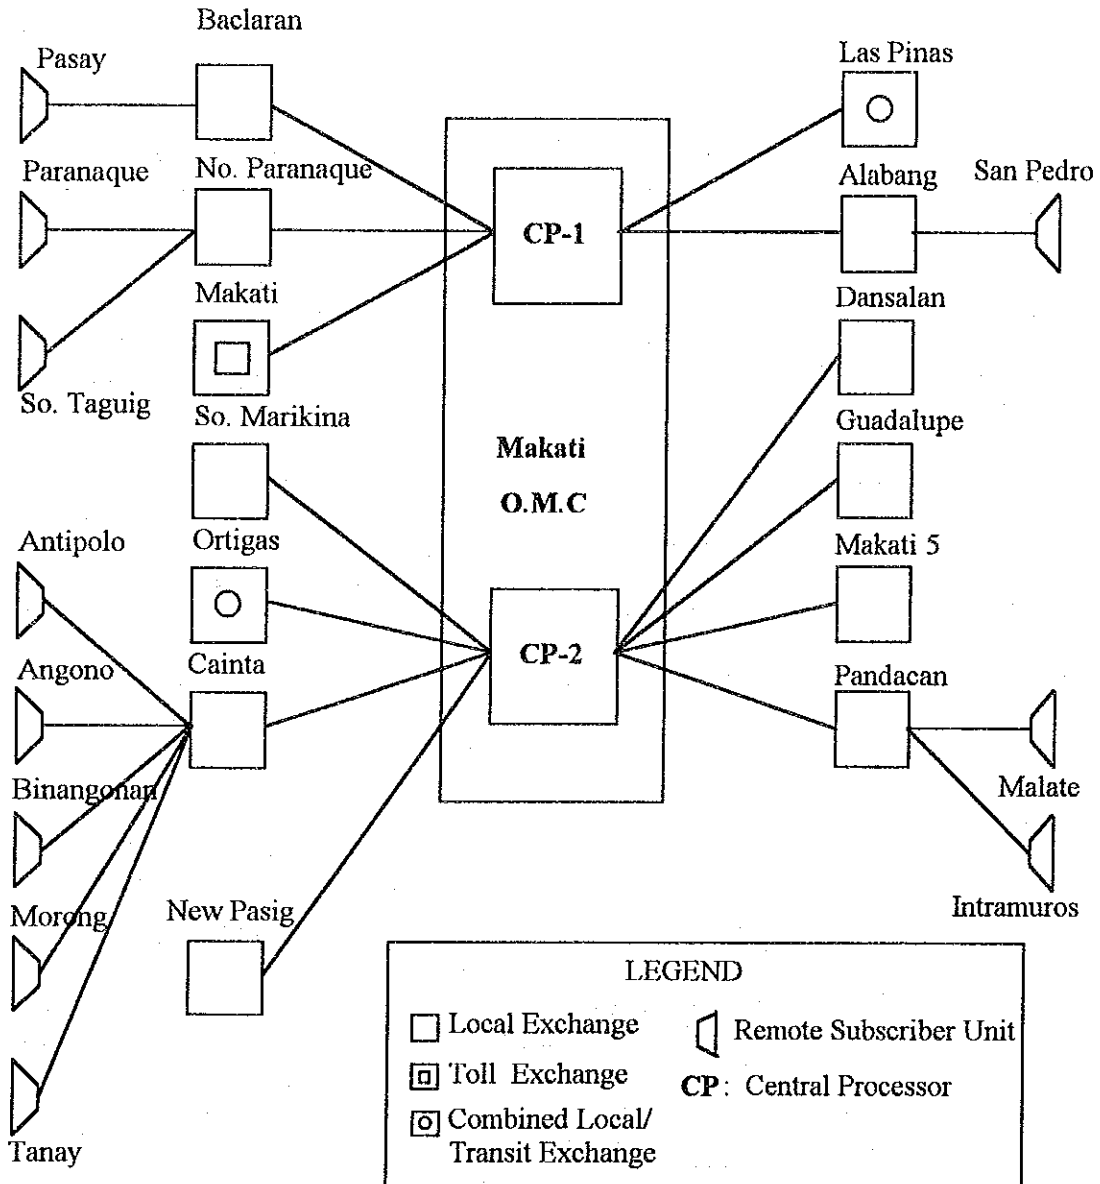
Baclaran
Pasay
Paranaque
No. Paranaque
Makati
So. Taguig
So. Marikina
Antipolo
Ortigas
Angono
Cainta
Binangonan
Morong
New Pasig
Tanay

Makati
O.M.C
CP-1
CP-2

Las Pinas
Alabang
San Pedro
Dansalan
Guadalupe
Makati 5
Pandacan
Malate
Intramuros

LEGEND
Local Exchange
Toll Exchange
Combined Local/ Transit Exchange
Remote Subscriber Unit
CP: Central Processor